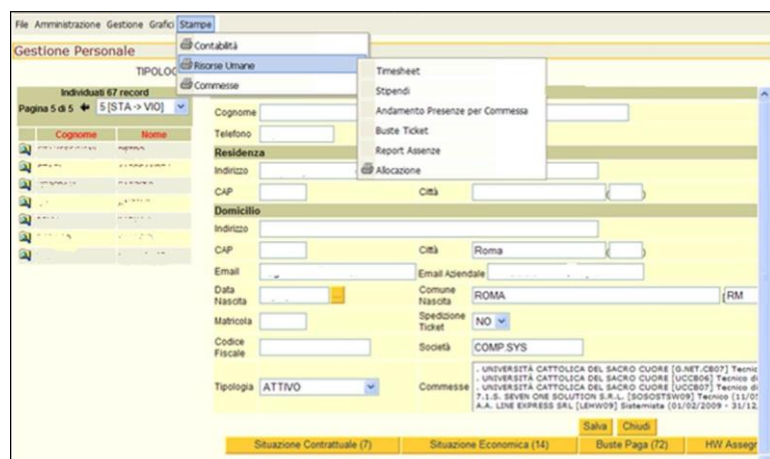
File Amministrazione Gestione Grafici Stampe

Gestione Personale

TIPOLO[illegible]

Contabilità
Risorse Umane
Commesse

Timesheet
Stipendi
Andamento Presenze per Commessa
Buste Ticket
Report Assenze
Allocazione

Individuati 67 record
Pagina 5 di 5 5 [STA -> VIO]

| Cognome | Nome |
|---|---|
| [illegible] | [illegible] |
| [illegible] | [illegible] |
| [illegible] | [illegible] |
| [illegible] | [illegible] |
| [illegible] | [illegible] |
| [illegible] | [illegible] |
| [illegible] | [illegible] |

Cognome
Telefono

Residenza
Indirizzo
CAP
Città

Domicilio
Indirizzo
CAP
Città Roma
Email
Email Aziendale
Data Nascita
Comune Nascita ROMA (RM
Matricola
Spedizione Ticket NO
Codice Fiscale
Società COMP.SYS
Tipologia ATTIVO
Commesse
- UNIVERSITÀ CATTOLICA DEL SACRO CUORE [G.NET.CB07] Tecnic
- UNIVERSITÀ CATTOLICA DEL SACRO CUORE [UCCB06] Tecnico di
- UNIVERSITÀ CATTOLICA DEL SACRO CUORE [UCCB07] Tecnico di
7.1.S. SEVEN ONE SOLUTION S.R.L. [SOSOSTSW09] Tecnico (11/0
A.A. LINE EXPRESS SRL [LEHW09] Sistemista (01/02/2009 - 31/12.

Salva Chiudi

Situazione Contrattuale (7) Situazione Economica (14) Buste Paga (72) HW Assegn